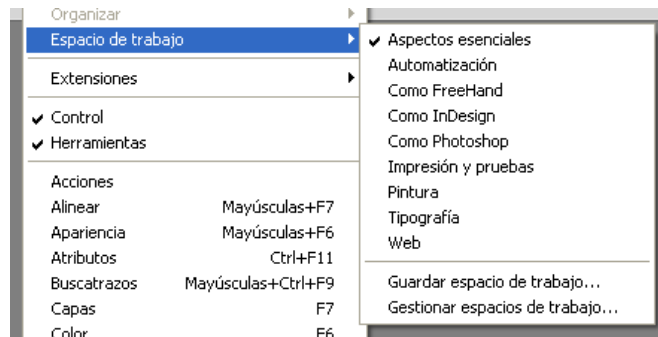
Organizar
Espacio de trabajo
Extensiones
Control
Herramientas
Acciones
Alinear Mayúsculas+F7
Apariencia Mayúsculas+F6
Atributos Ctrl+F11
Buscatrazos Mayúsculas+Ctrl+F9
Capas F7
Color F6

Aspectos esenciales
Automatización
Como FreeHand
Como InDesign
Como Photoshop
Impresión y pruebas
Pintura
Tipografía
Web
Guardar espacio de trabajo...
Gestionar espacios de trabajo...